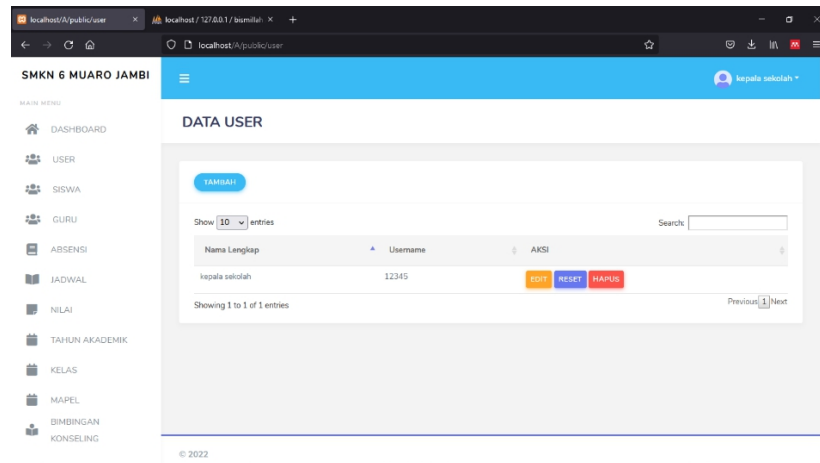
localhost/A/public/user × localhost / 127.0.0.1 / bismillah × +

localhost/A/public/user

SMKN 6 MUARO JAMBI

kepala sekolah

MAIN MENU

DASHBOARD

USER

SISWA

GURU

ABSENSI

JADWAL

NILAI

TAHUN AKADEMIK

KELAS

MAPEL

BIMBINGAN KONSELING

DATA USER

TAMBAH

Show 10 entries

Search:

| Nama Lengkap | Username | AKSI |
|---|---|---|
| kepala sekolah | 12345 | EDIT RESET HAPUS |

Showing 1 to 1 of 1 entries

Previous 1 Next

© 2022